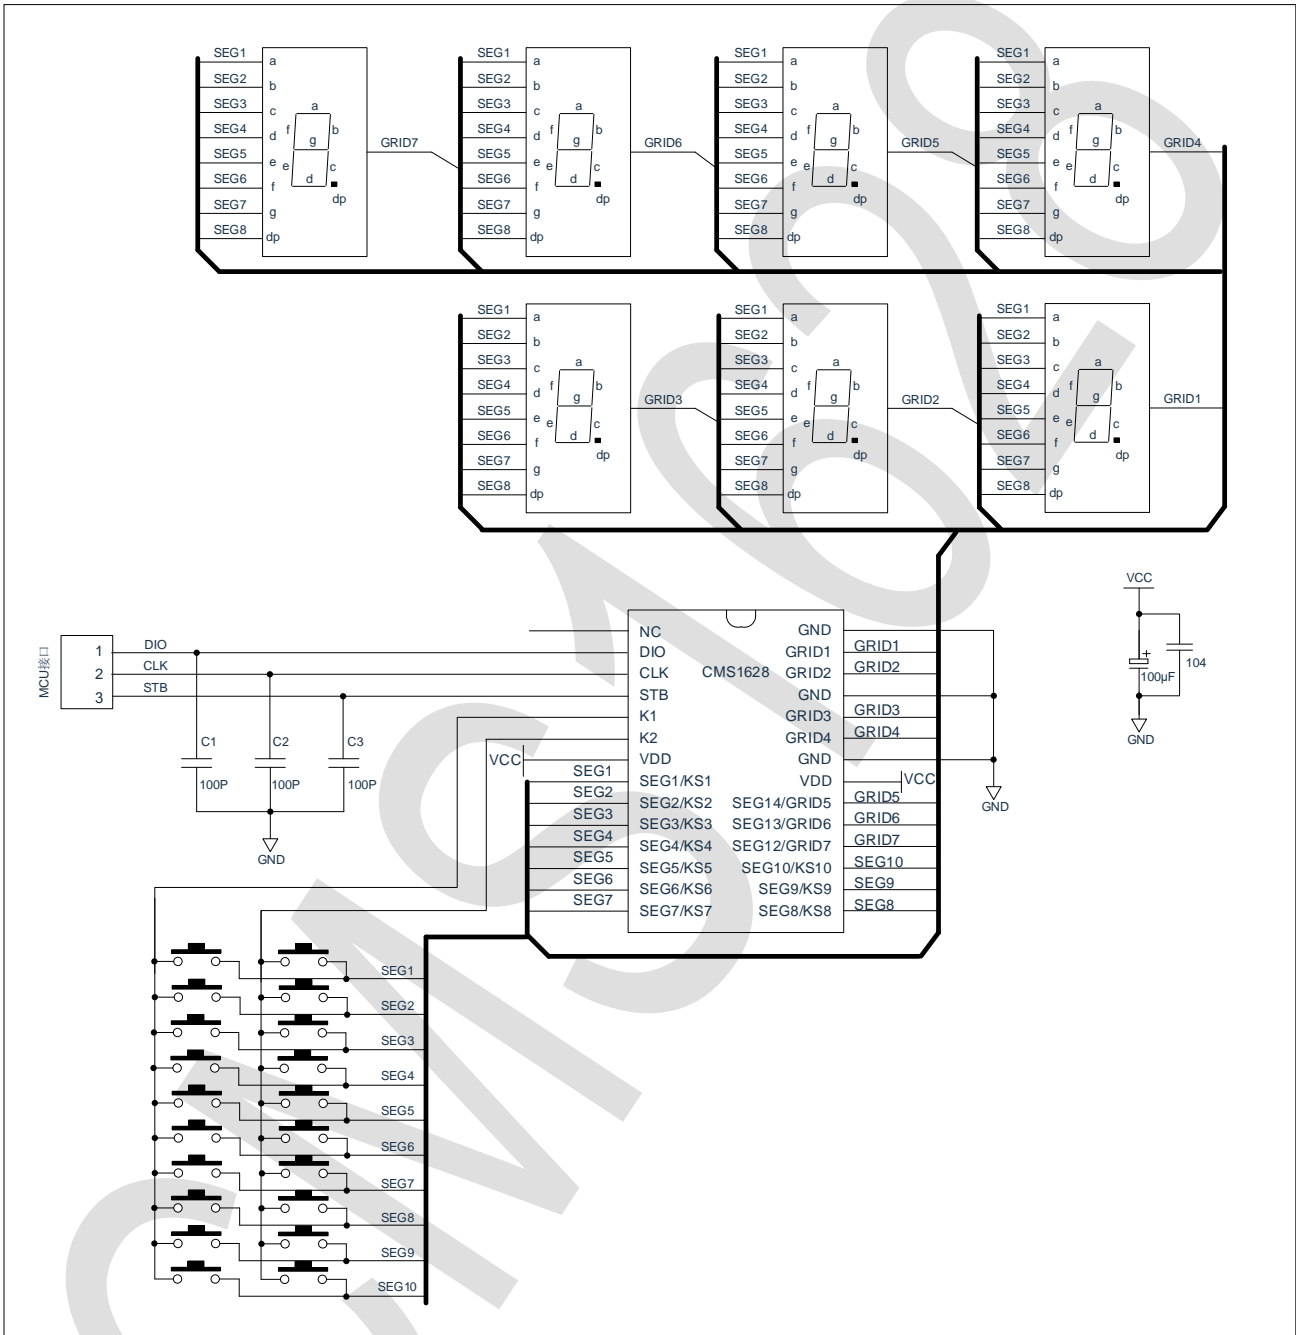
SEG1 a
SEG2 b
SEG3 c
SEG4 d
SEG5 e
SEG6 f
SEG7 g
SEG8 dp
a f g b e c d dp
GRID7

SEG1 a
SEG2 b
SEG3 c
SEG4 d
SEG5 e
SEG6 f
SEG7 g
SEG8 dp
a f g b e c d dp
GRID6

SEG1 a
SEG2 b
SEG3 c
SEG4 d
SEG5 e
SEG6 f
SEG7 g
SEG8 dp
a f g b e c d dp
GRID5

SEG1 a
SEG2 b
SEG3 c
SEG4 d
SEG5 e
SEG6 f
SEG7 g
SEG8 dp
a f g b e c d dp
GRID4

SEG1 a
SEG2 b
SEG3 c
SEG4 d
SEG5 e
SEG6 f
SEG7 g
SEG8 dp
a f g b e c d dp
GRID3

SEG1 a
SEG2 b
SEG3 c
SEG4 d
SEG5 e
SEG6 f
SEG7 g
SEG8 dp
a f g b e c d dp
GRID2

SEG1 a
SEG2 b
SEG3 c
SEG4 d
SEG5 e
SEG6 f
SEG7 g
SEG8 dp
a f g b e c d dp
GRID1

VCC
104
100µF
GND

MCU接口
1 DIO
2 CLK
3 STB
C1 100P
C2 100P
C3 100P
GND

CMS1628
NC GND
DIO GRID1 GRID1
CLK GRID2 GRID2
STB GND
K1 GRID3 GRID3
K2 GRID4 GRID4
VDD GND
VCC
SEG1 SEG1/KS1 VDD VCC
SEG2 SEG2/KS2 SEG14/GRID5 GRID5
SEG3 SEG3/KS3 SEG13/GRID6 GRID6
SEG4 SEG4/KS4 SEG12/GRID7 GRID7
SEG5 SEG5/KS5 SEG10/KS10 SEG10
SEG6 SEG6/KS6 SEG9/KS9 SEG9
SEG7 SEG7/KS7 SEG8/KS8 SEG8
GND

SEG1
SEG2
SEG3
SEG4
SEG5
SEG6
SEG7
SEG8
SEG9
SEG10